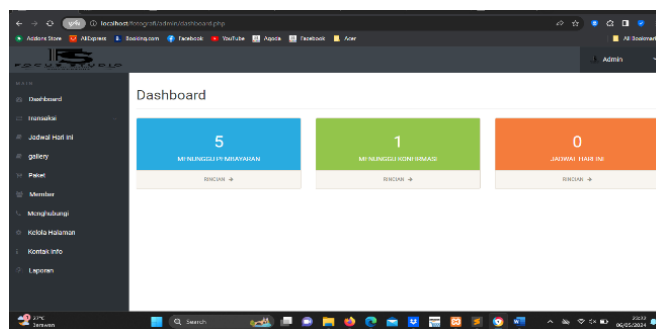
localhost/fotografi/admin/dashboard.php

Acidore Store AliExpress Booking.com Facebook YouTube Agoda Facebook Acer

All Bookmarks

Admin

MAIN

Dashboard

Transaksi

Jadwal Hari ini

gallery

Paket

Member

Menghubungi

Kelola Halaman

Kontak info

Laporan

Dashboard

5

MENUNGGU PEMBAYARAN

RINCIAN →

1

MENUNGGU KONFIRMASI

RINCIAN →

0

JADWAL HARI INI

RINCIAN →

Search

06/05/2024